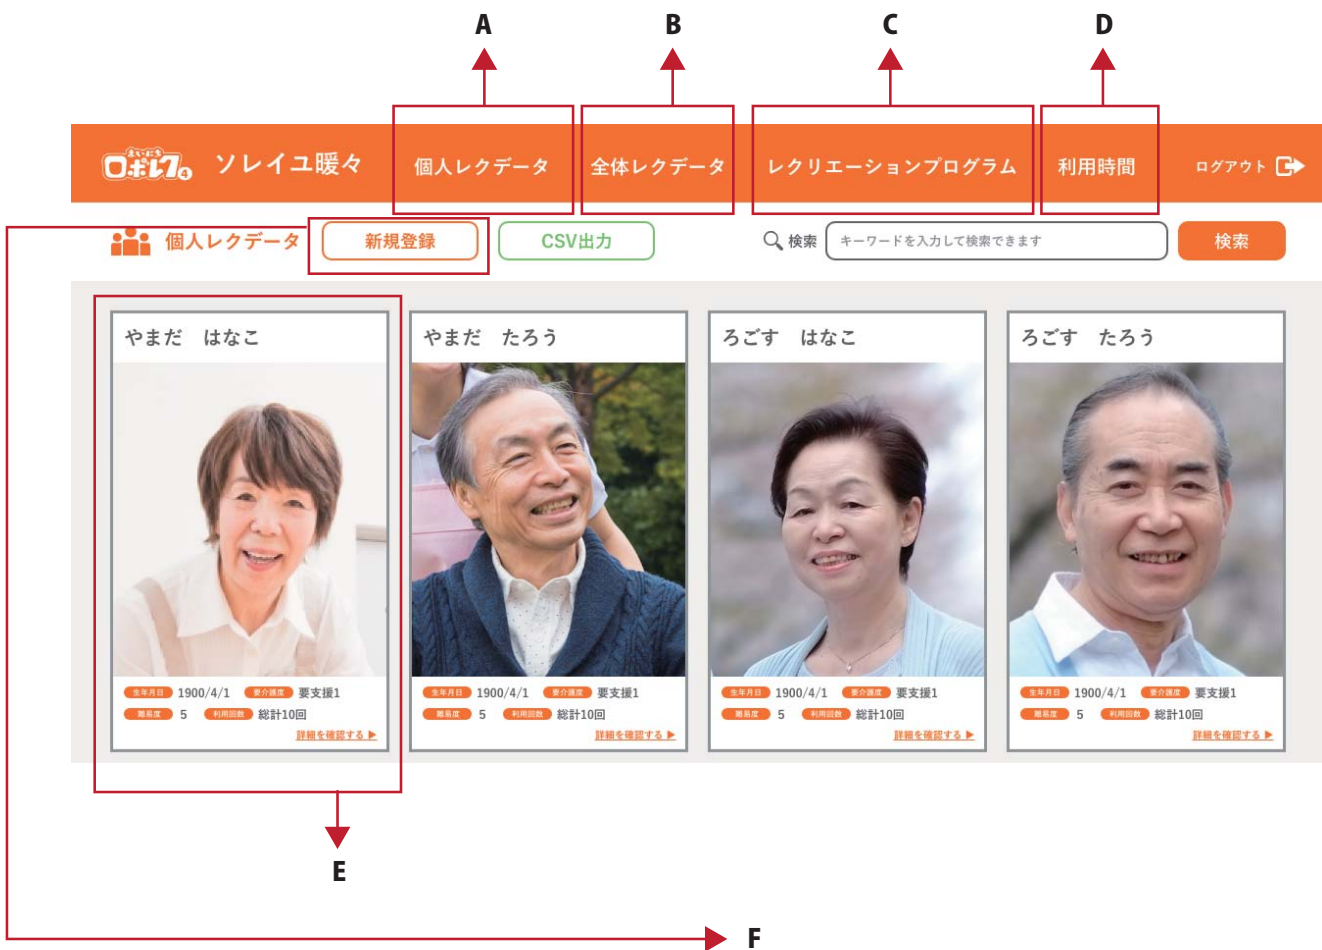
A B C D

ロボレク4 ソレイユ暖々 個人レクデータ 全体レクデータ レクリエーションプログラム 利用時間 ログアウト

個人レクデータ 新規登録 CSV出力 検索 キーワードを入力して検索できます 検索

やまだ　はなこ
生年月日 1900/4/1 要介護度 要支援1
難易度 5 利用回数 総計10回
詳細を確認する ▶

やまだ　たろう
生年月日 1900/4/1 要介護度 要支援1
難易度 5 利用回数 総計10回
詳細を確認する ▶

ろごす　はなこ
生年月日 1900/4/1 要介護度 要支援1
難易度 5 利用回数 総計10回
詳細を確認する ▶

ろごす　たろう
生年月日 1900/4/1 要介護度 要支援1
難易度 5 利用回数 総計10回
詳細を確認する ▶

E

F